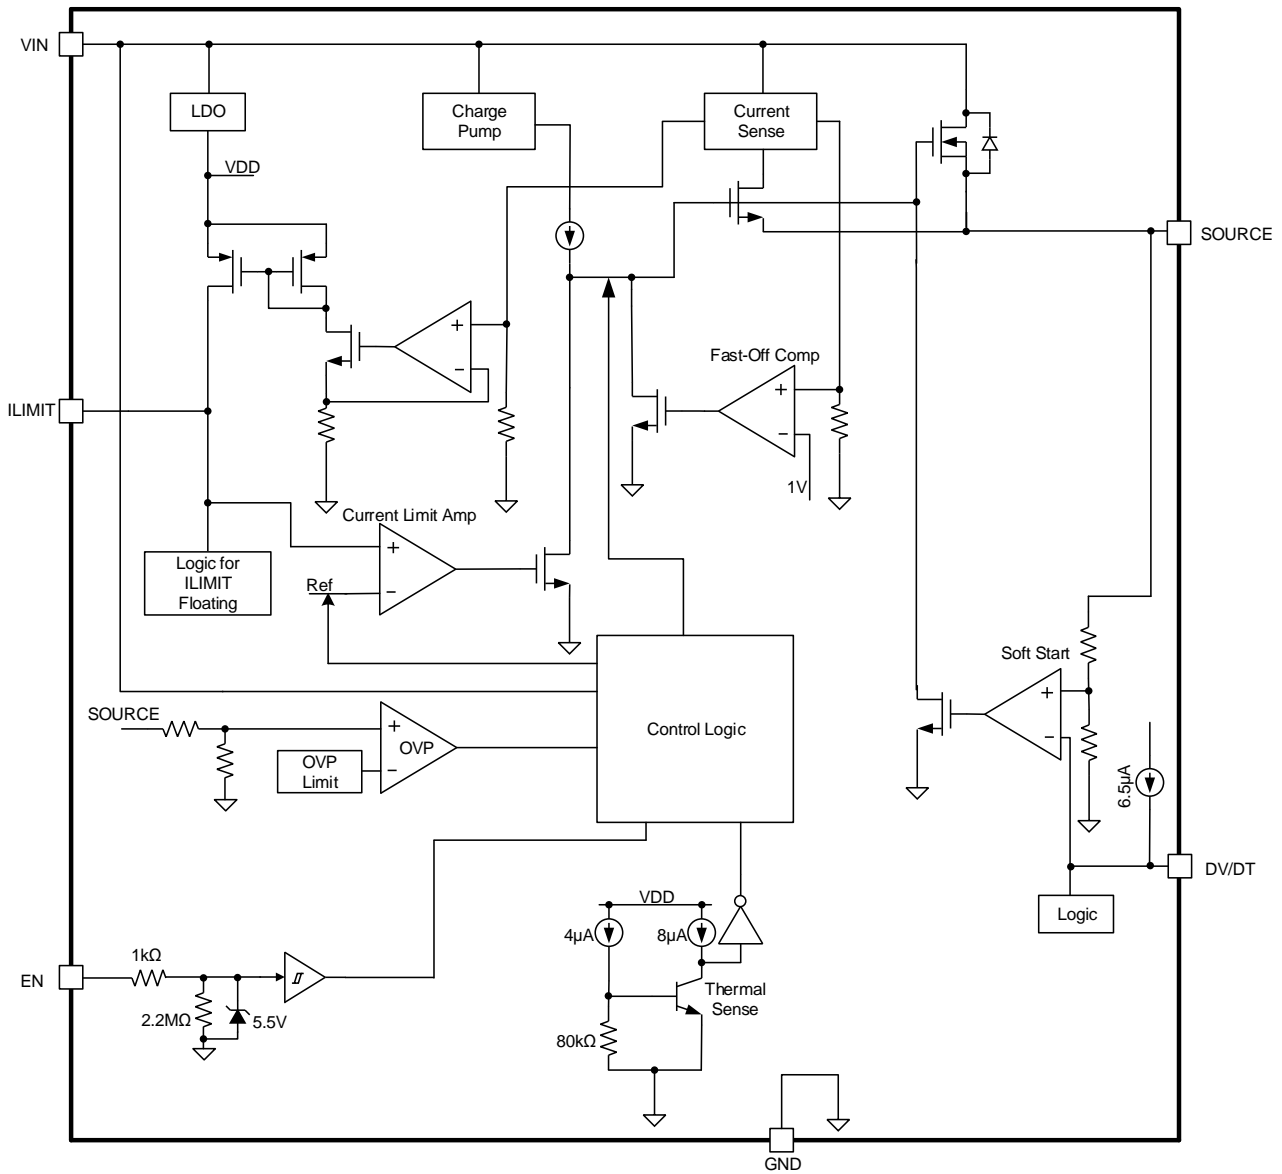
VIN

LDO

VDD

Charge Pump

Current Sense

SOURCE

+

−

Fast-Off Comp

+

−

ILIMIT

1V

Current Limit Amp

+

−

Logic for ILIMIT Floating

Ref

Soft Start

+

−

SOURCE

+

OVP

−

Control Logic

OVP Limit

6.5μA

DV/DT

VDD

Logic

4μA

8μA

EN

1kΩ

Thermal Sense

2.2MΩ

5.5V

80kΩ

GND